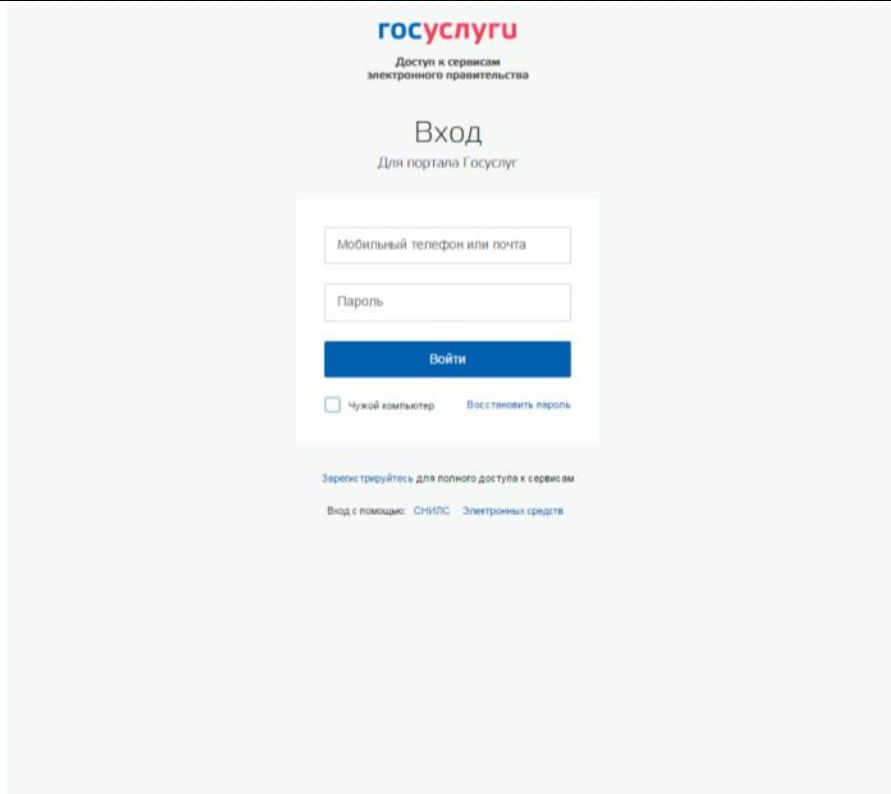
госуслуги

Доступ к сервисам электронного правительства

Вход

Для портала Госуслуг

Мобильный телефон или почта

Пароль

Войти

Чужой компьютер

Восстановить пароль

Зарегистрируйтесь для полного доступа к сервисам

Вход с помощью: СНИЛС Электронных средств